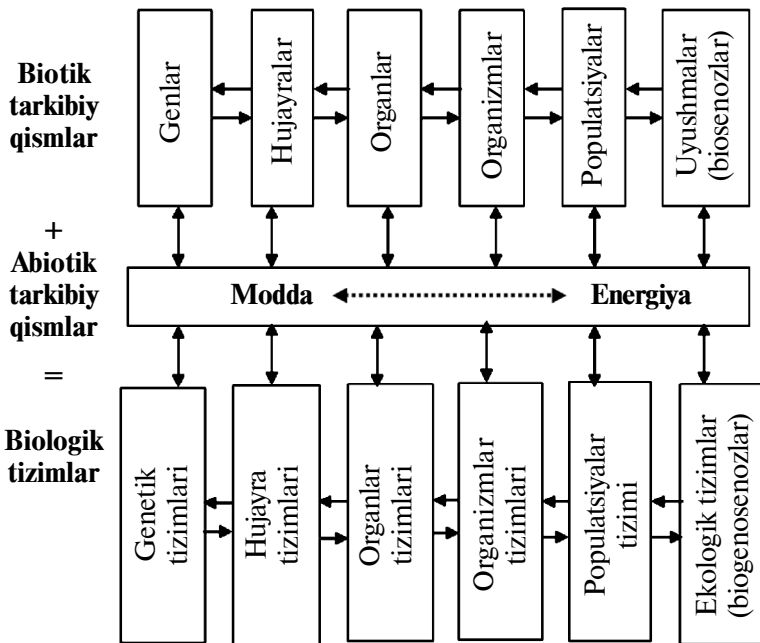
Biotik tarkibiy qismlar

Genlar

Hujayralar

Organlar

Organizmlar

Populatsiyalar

Uyushmalar (biosenozlar)

+

Abiotik tarkibiy qismlar

Modda

Energiya

=

Biologik tizimlar

Genetik tizimlari

Hujayra tizimlari

Organlar tizimlari

Organizmlar tizimlari

Populatsiyalar tizimi

Ekologik tizimlar (biogenosenozlar)